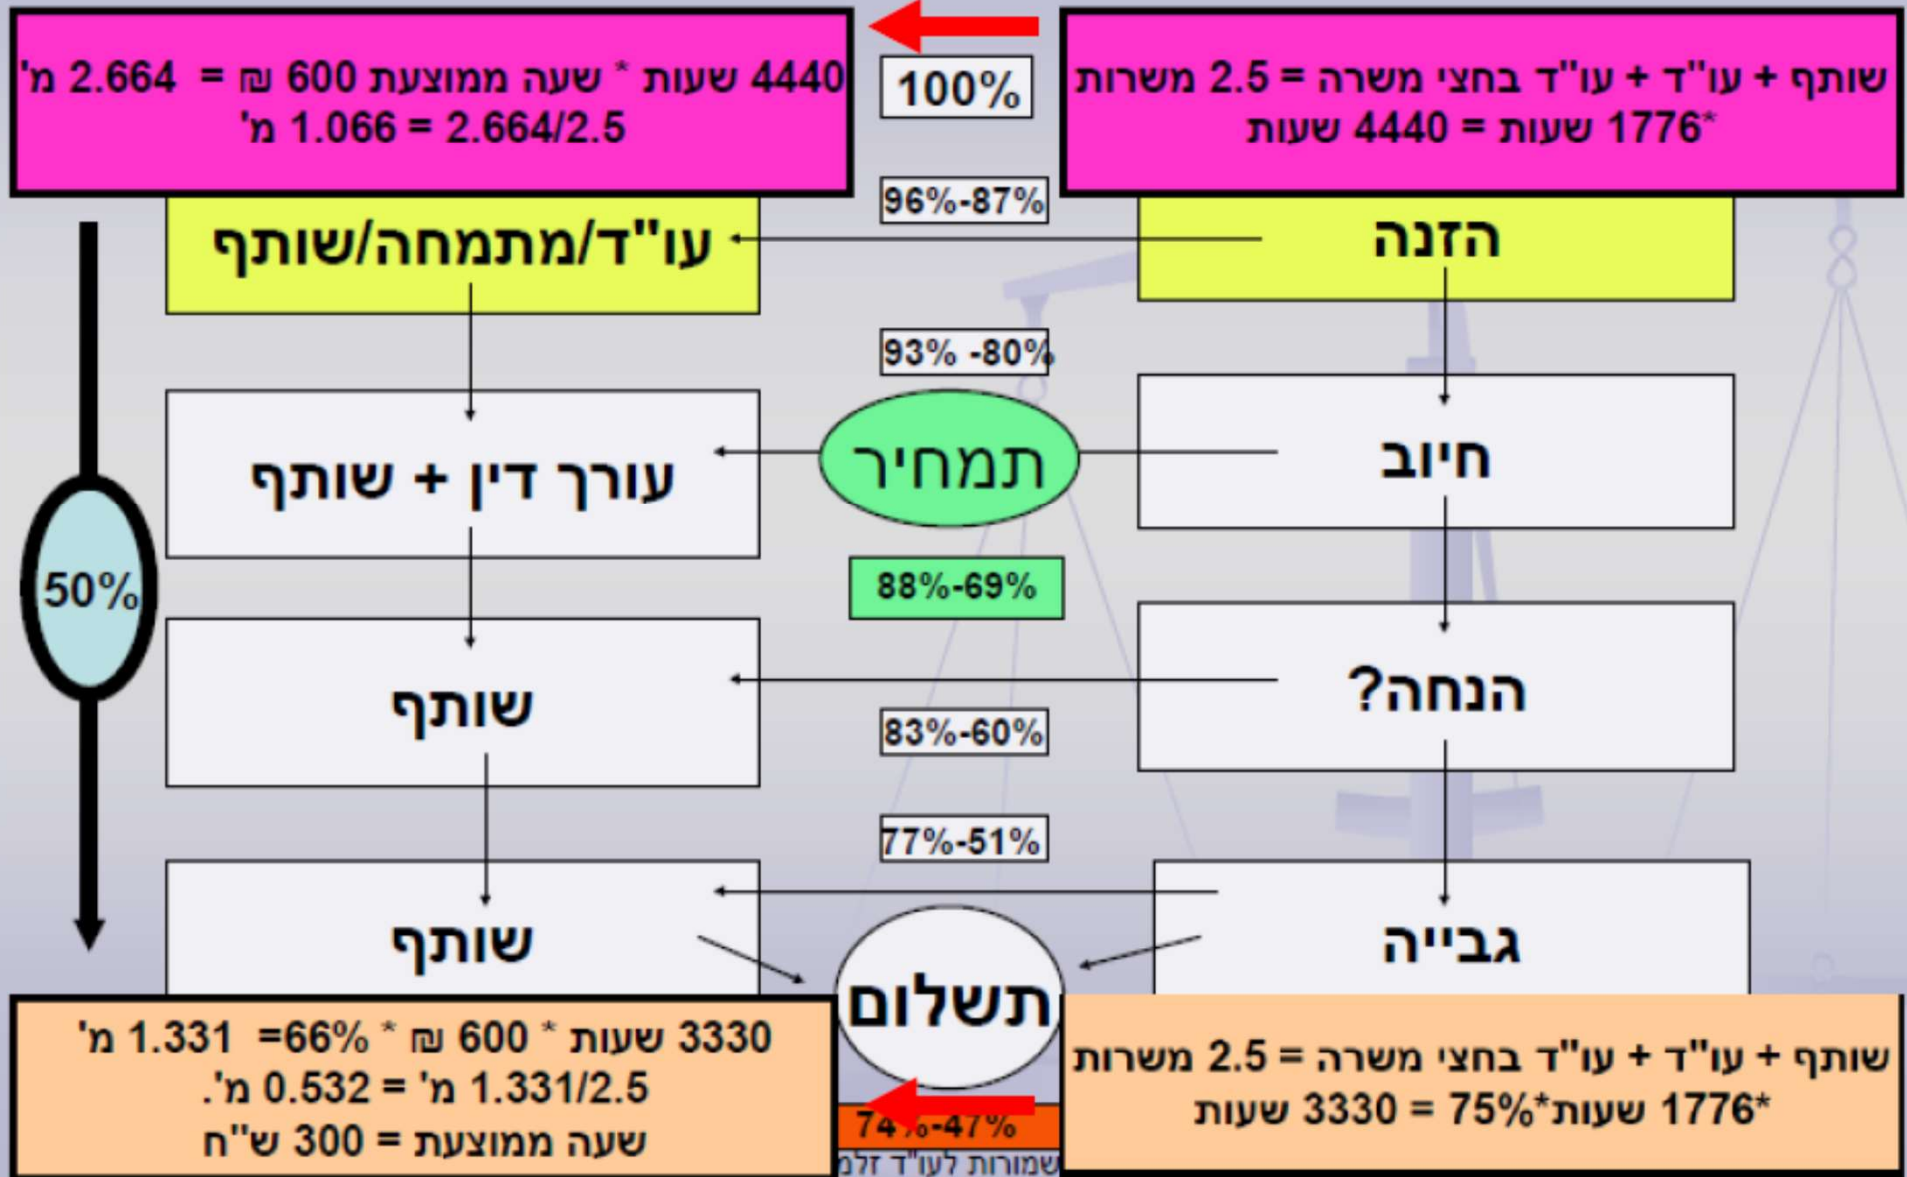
שותף + עו"ד + עו"ד בחצי משרה = 2.5 משרות
*1776 שעות = 4440 שעות

100%

4440 שעות * שעה ממוצעת 600 ₪ = 2.664 מ'
2.664/2.5 = 1.066 מ'

96%-87%

הזנה

עו"ד/מתמחה/שותף

93% -80%

חיוב

תמחיר

עורך דין + שותף

88%-69%

50%

הנחה?

שותף

83%-60%

77%-51%

גבייה

שותף

תשלום

שותף + עו"ד + עו"ד בחצי משרה = 2.5 משרות
*1776 שעות*75% = 3330 שעות

3330 שעות * 600 ₪ * 66%= 1.331 מ'
1.331/2.5 מ' = 0.532 מ'.
שעה ממוצעת = 300 ש"ח

74%-47%
שמורות לעו"ד זלמ